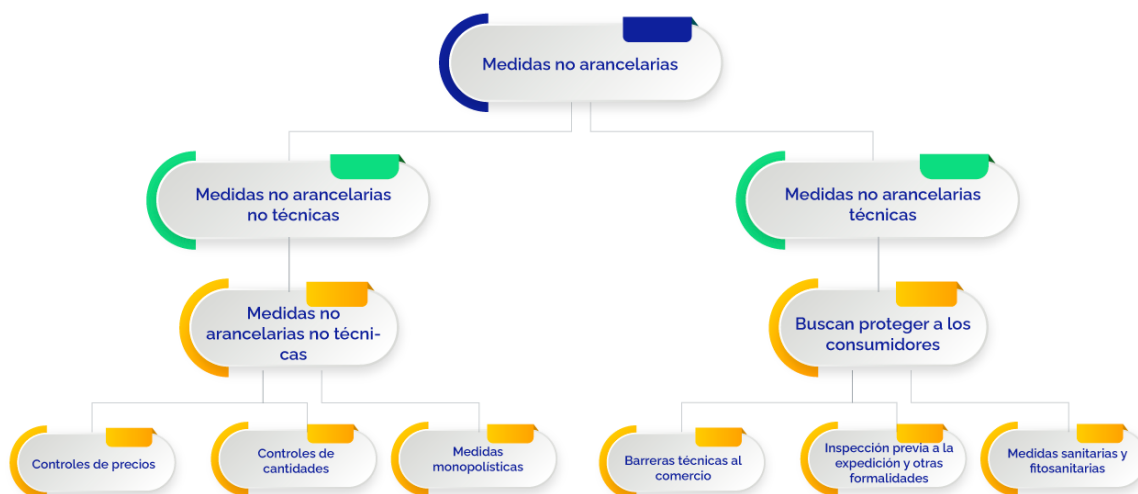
Medidas no arancelarias

Medidas no arancelarias no técnicas

Medidas no arancelarias técnicas

Medidas no arancelarias no técnicas

Buscan proteger a los consumidores

Controles de precios

Controles de cantidades

Medidas monopolísticas

Barreras técnicas al comercio

Inspección previa a la expedición y otras formalidades

Medidas sanitarias y fitosanitarias